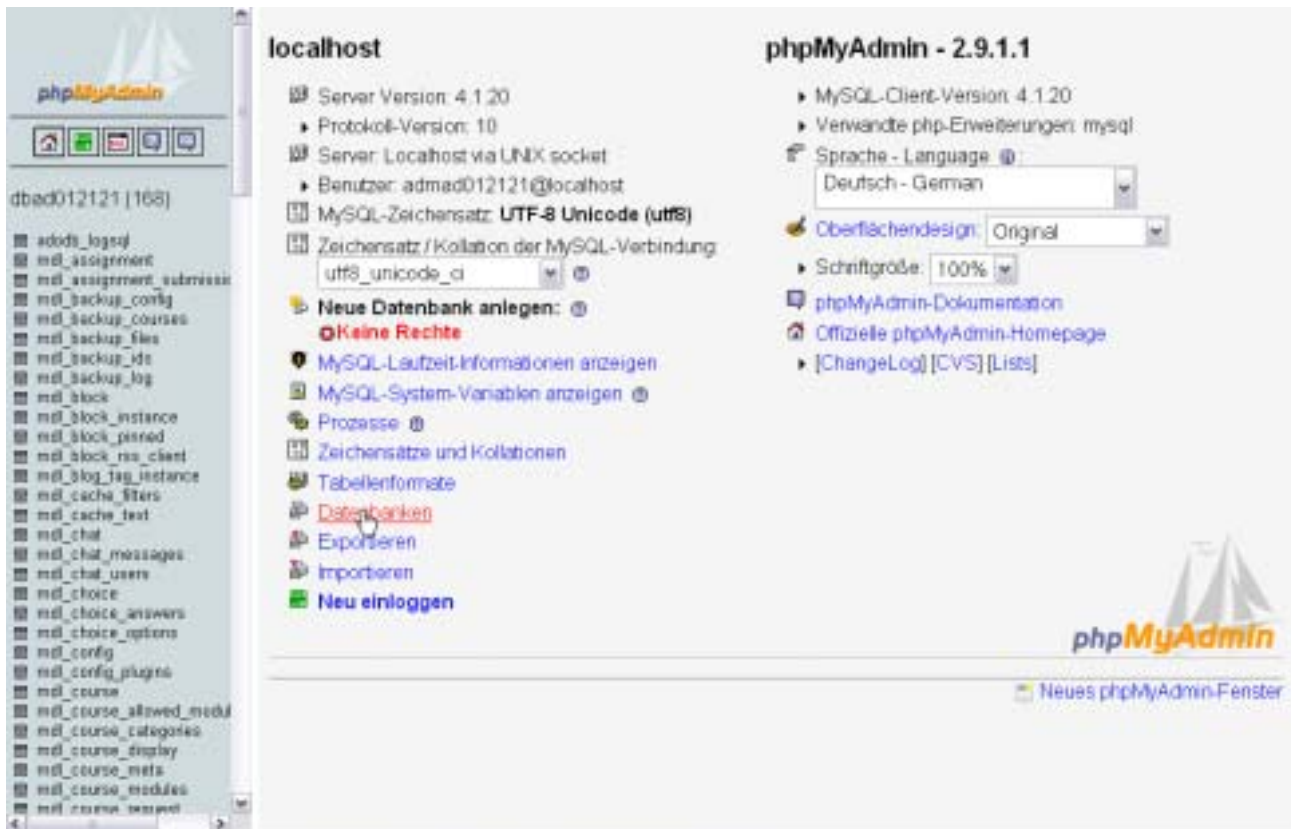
phpMyAdmin

dbad012121 (168)

adodb_logsql
mdl_assignment
mdl_assignment_submissi
mdl_backup_config
mdl_backup_courses
mdl_backup_files
mdl_backup_ids
mdl_backup_log
mdl_block
mdl_block_instance
mdl_block_pinned
mdl_block_rss_client
mdl_blog_tag_instance
mdl_cache_filters
mdl_cache_text
mdl_chat
mdl_chat_messages
mdl_chat_users
mdl_choice
mdl_choice_answers
mdl_choice_options
mdl_config
mdl_config_plugins
mdl_course
mdl_course_allowed_modul
mdl_course_categories
mdl_course_display
mdl_course_meta
mdl_course_modules
mdl_course_request

localhost

Server Version: 4.1.20
Protokoll-Version: 10
Server: Localhost via UNIX socket
Benutzer: admad012121@localhost
MySQL-Zeichensatz: UTF-8 Unicode (utf8)
Zeichensatz / Kollation der MySQL-Verbindung:
utf8_unicode_ci

Neue Datenbank anlegen:
Keine Rechte

MySQL-Laufzeit-Informationen anzeigen
MySQL-System-Variablen anzeigen
Prozesse
Zeichensätze und Kollationen
Tabellenformate
Datenbanken
Exportieren
Importieren
Neu einloggen

phpMyAdmin - 2.9.1.1

MySQL-Client-Version: 4.1.20
Verwandte php-Erweiterungen: mysql
Sprache - Language:
Deutsch - German
Oberflächendesign: Original
Schriftgröße: 100%
phpMyAdmin-Dokumentation
Offizielle phpMyAdmin-Homepage
[ChangeLog] [CVS] [Lists]

phpMyAdmin

Neues phpMyAdmin-Fenster